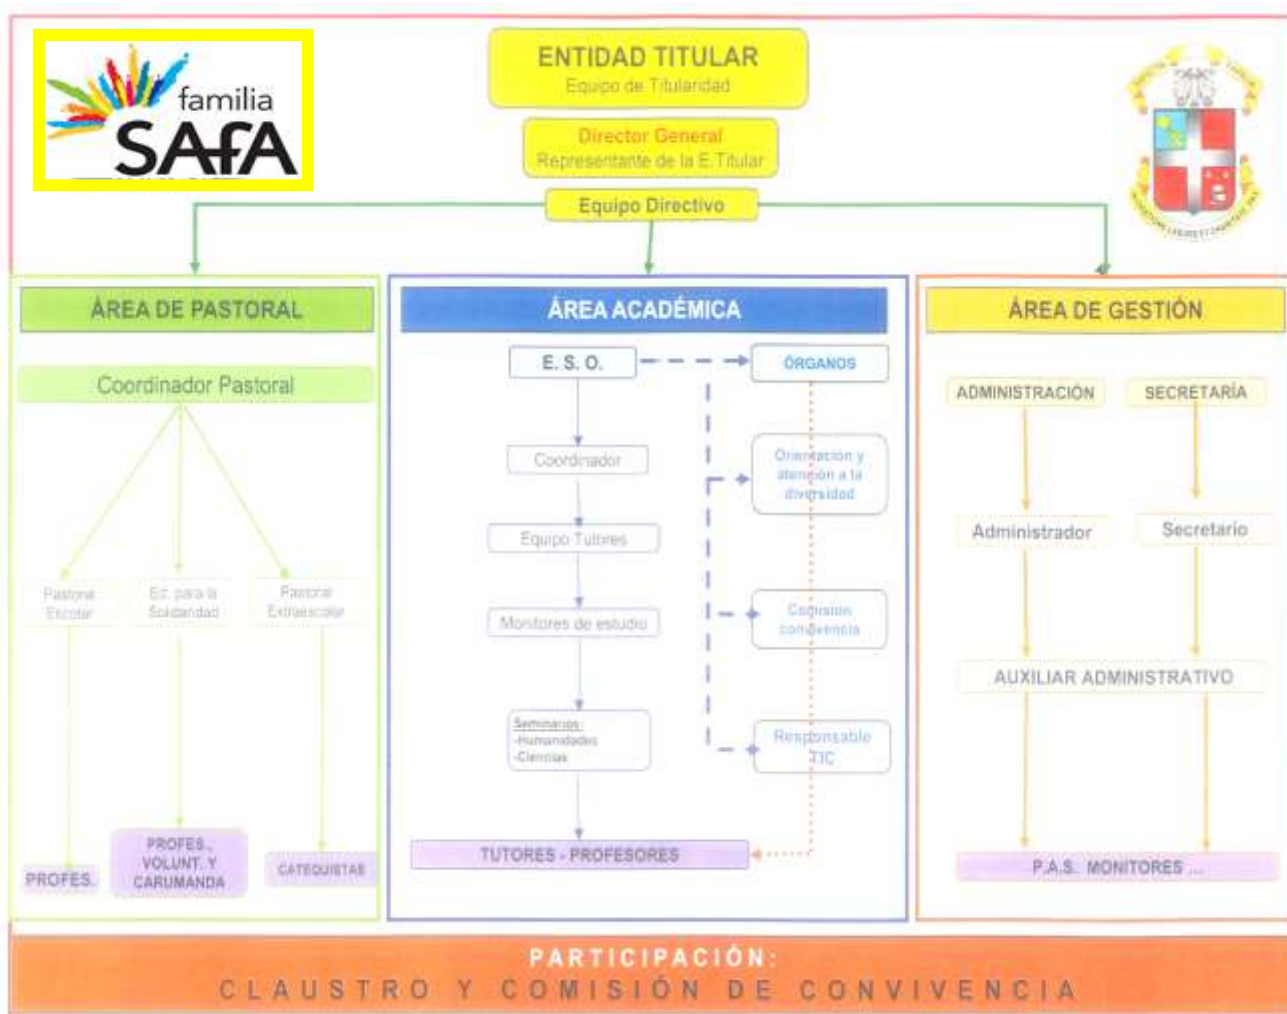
familia SAFA

ENTIDAD TITULAR
Equipo de Titularidad

Director General
Representante de la E.Titular

Equipo Directivo

ÁREA DE PASTORAL

Coordinador Pastoral

Pastoral Escolar

Ed. para la Solidaridad

Pastoral Extraescolar

PROFES.

PROFES., VOLUNT. Y CARUMANDA

CATEQUISTAS

ÁREA ACADÉMICA

E. S. O.

ÓRGANOS

Coordinador

Orientación y atención a la diversidad

Equipo Tutores

Monitores de estudio

Comisión convivencia

Seminarios:
-Humanidades
-Ciencias

Responsable TIC

TUTORES - PROFESORES

ÁREA DE GESTIÓN

ADMINISTRACIÓN

SECRETARÍA

Administrador

Secretario

AUXILIAR ADMINISTRATIVO

P.A.S. MONITORES ...

PARTICIPACIÓN:
CLAUSTRO Y COMISIÓN DE CONVIVENCIA